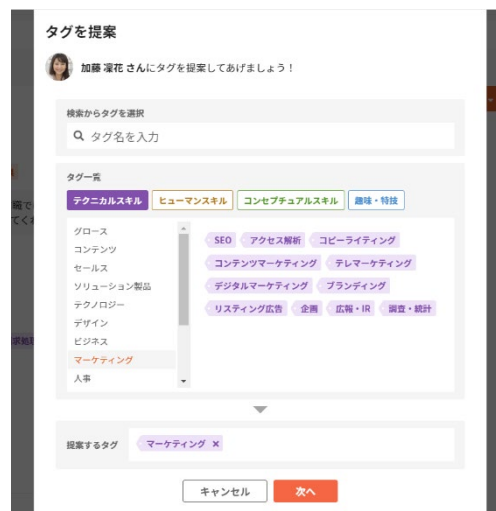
タグを提案

加藤 凜花 さんにタグを提案してあげましょう！

検索からタグを選択

タグ名を入力

タグ一覧

テクニカルスキル ヒューマンスキル コンセプチュアルスキル 趣味・特技

グロース
コンテンツ
セールス
ソリューション製品
テクノロジー
デザイン
ビジネス
マーケティング
人事

SEO アクセス解析 コピーライティング
コンテンツマーケティング テレマーケティング
デジタルマーケティング ブランディング
リスティング広告 企画 広報・IR 調査・統計

提案するタグ マーケティング ×

キャンセル 次へ